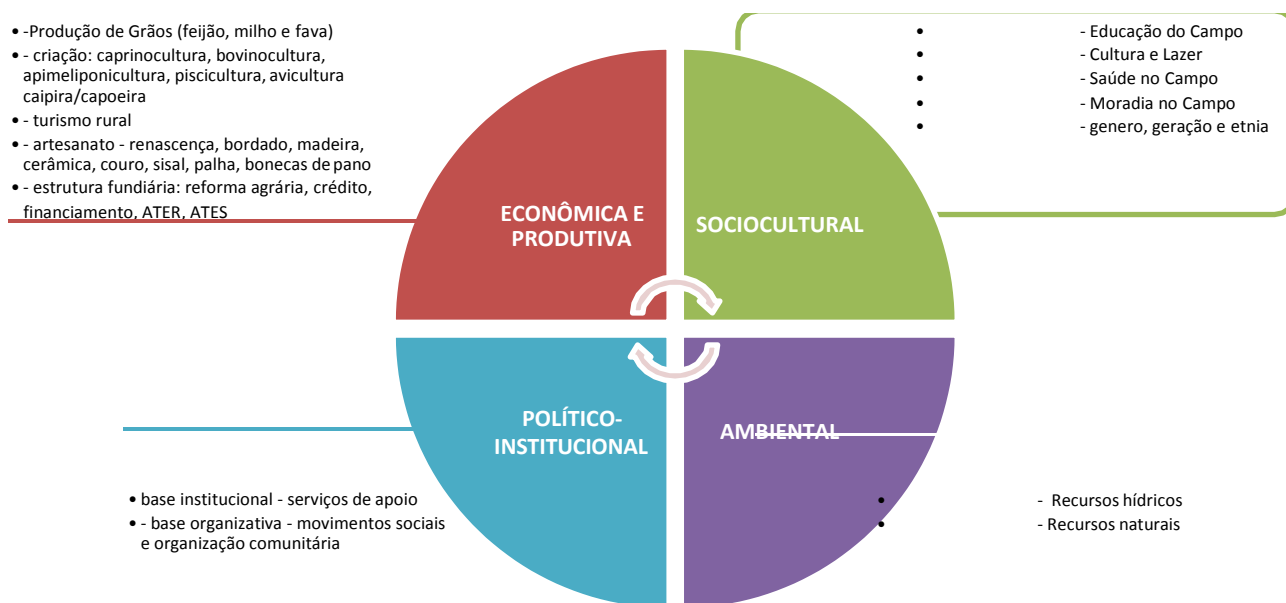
• -Produção de Grãos (feijão, milho e fava)
• - criação: caprinocultura, bovinocultura, apimeliponicultura, piscicultura, avicultura caipira/capoeira
• - turismo rural
• - artesanato - renascença, bordado, madeira, cerâmica, couro, sisal, palha, bonecas de pano
• - estrutura fundiária: reforma agrária, crédito, financiamento, ATER, ATES

• - Educação do Campo
• - Cultura e Lazer
• - Saúde no Campo
• - Moradia no Campo
• - genero, geração e etnia

ECONÔMICA E PRODUTIVA

SOCIOCULTURAL

POLÍTICO-INSTITUCIONAL

AMBIENTAL

• base institucional - serviços de apoio
• - base organizativa - movimentos sociais e organização comunitária

• - Recursos hídricos
• - Recursos naturais